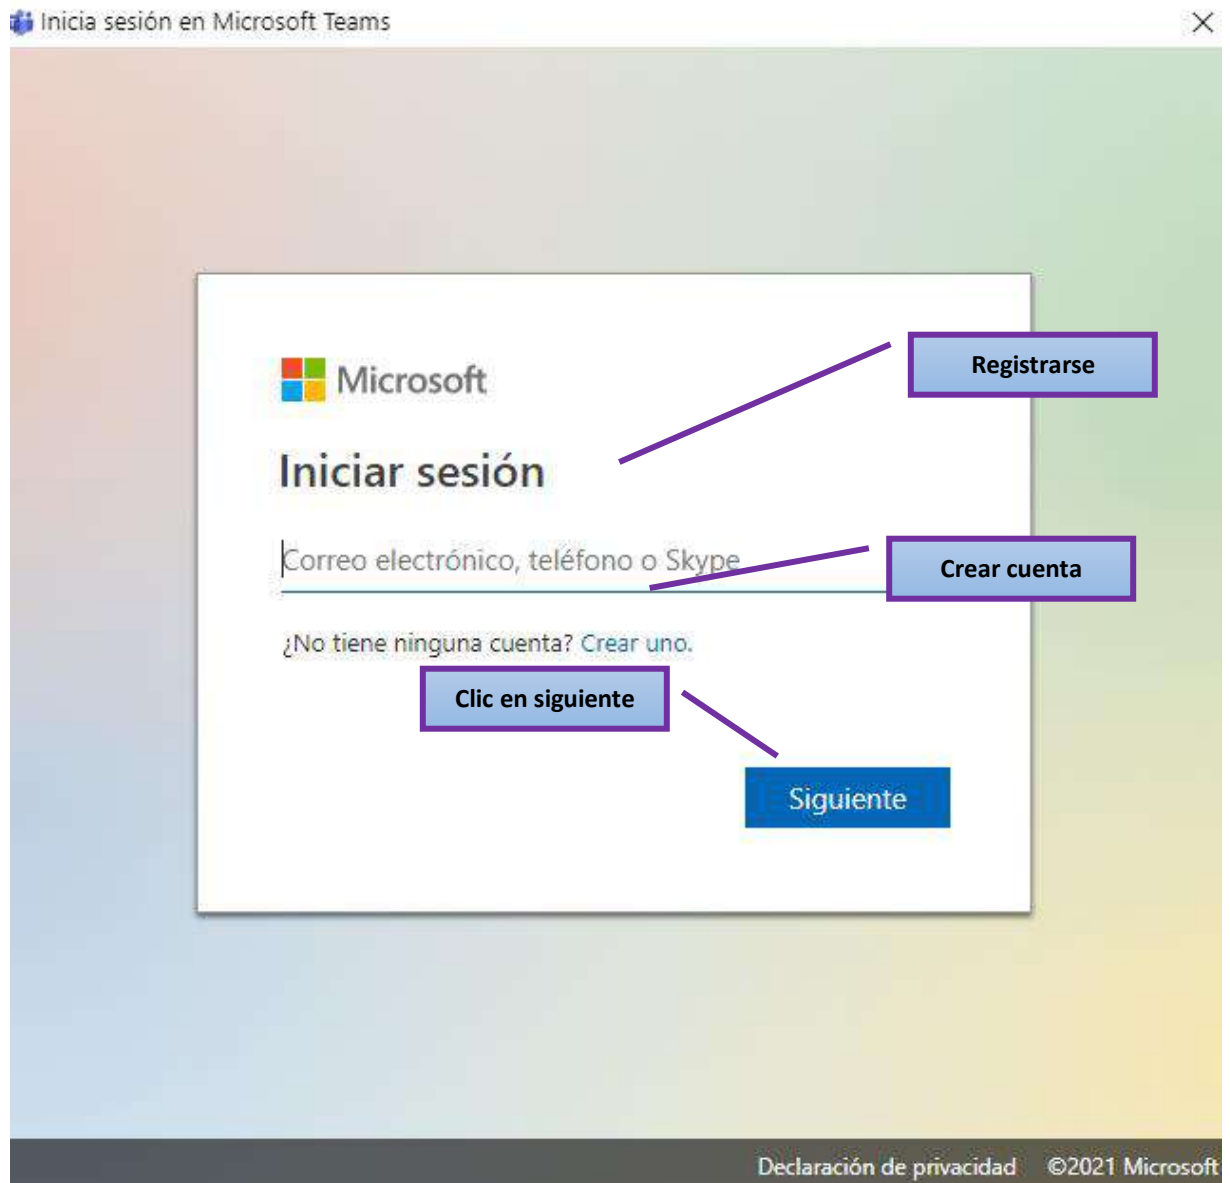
Inicia sesión en Microsoft Teams

×

Microsoft

Registrarse

Iniciar sesión

Correo electrónico, teléfono o Skype

Crear cuenta

¿No tiene ninguna cuenta? Crear uno.

Clic en siguiente

Siguiente

Declaración de privacidad ©2021 Microsoft